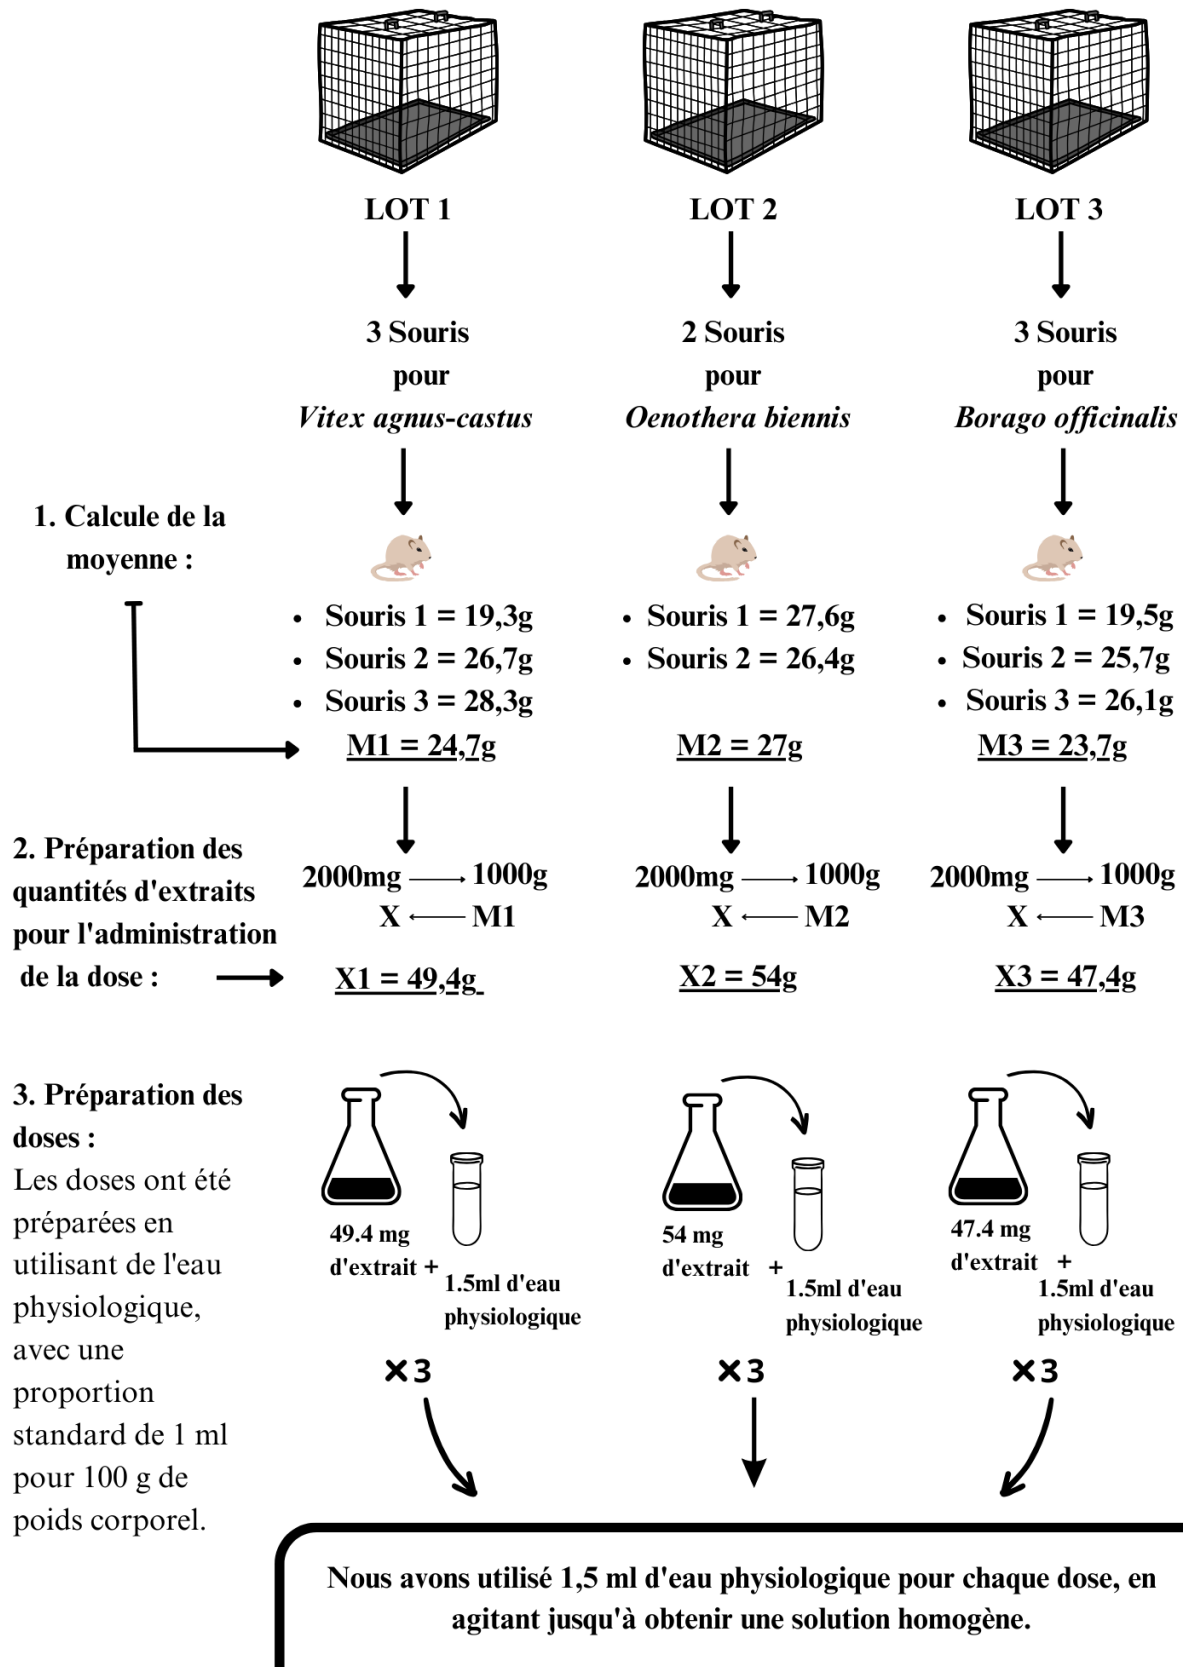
LOT 1

3 Souris pour *Vitex agnus-castus*

LOT 2

2 Souris pour *Oenothera biennis*

LOT 3

3 Souris pour *Borago officinalis*

1. Calcule de la moyenne :

- Souris 1 = 19,3g
- Souris 2 = 26,7g
- Souris 3 = 28,3g

M1 = 24,7g

- Souris 1 = 27,6g
- Souris 2 = 26,4g

M2 = 27g

- Souris 1 = 19,5g
- Souris 2 = 25,7g
- Souris 3 = 26,1g

M3 = 23,7g

2. Préparation des quantités d'extraits pour l'administration de la dose :

2000mg → 1000g
X ← M1
X1 = 49,4g

2000mg → 1000g
X ← M2
X2 = 54g

2000mg → 1000g
X ← M3
X3 = 47,4g

3. Préparation des doses :
Les doses ont été préparées en utilisant de l'eau physiologique, avec une proportion standard de 1 ml pour 100 g de poids corporel.

49.4 mg d'extrait + 1.5ml d'eau physiologique

×3

54 mg d'extrait + 1.5ml d'eau physiologique

×3

47.4 mg d'extrait + 1.5ml d'eau physiologique

×3

Nous avons utilisé 1,5 ml d'eau physiologique pour chaque dose, en agitant jusqu'à obtenir une solution homogène.